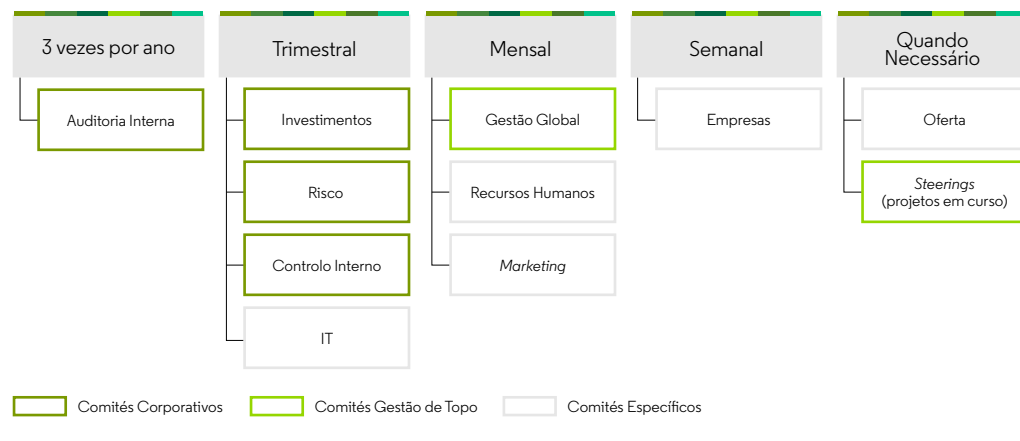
3 vezes por ano

Auditoria Interna

Trimestral

Investimentos

Risco

Controlo Interno

IT

Mensal

Gestão Global

Recursos Humanos

*Marketing*

Semanal

Empresas

Quando Necessário

Oferta

*Steerings* (projetos em curso)

Comités Corporativos

Comités Gestão de Topo

Comités Específicos